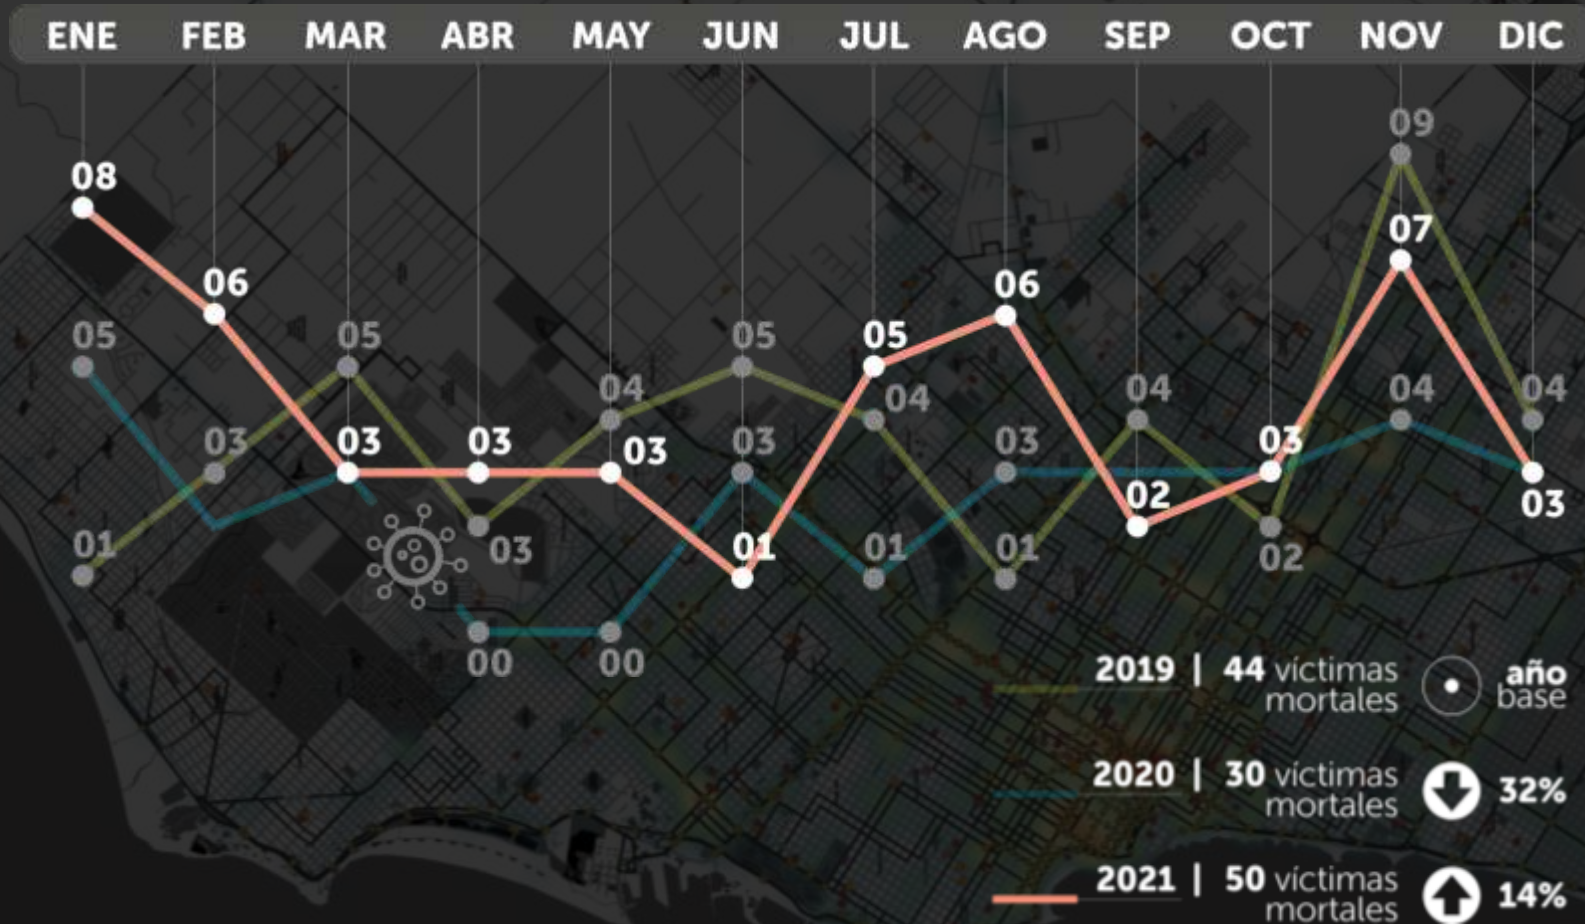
ENE FEB MAR ABR MAY JUN JUL AGO SEP OCT NOV DIC

08 06 05 05 03 03 03 03 04 05 03 01 05 04 04 06 03 01 01 03 01 04 02 03 02 09 07 04 04 03 03 01 00 00

2019 | 44 víctimas mortales — año base

2020 | 30 víctimas mortales — 32%

2021 | 50 víctimas mortales — 14%